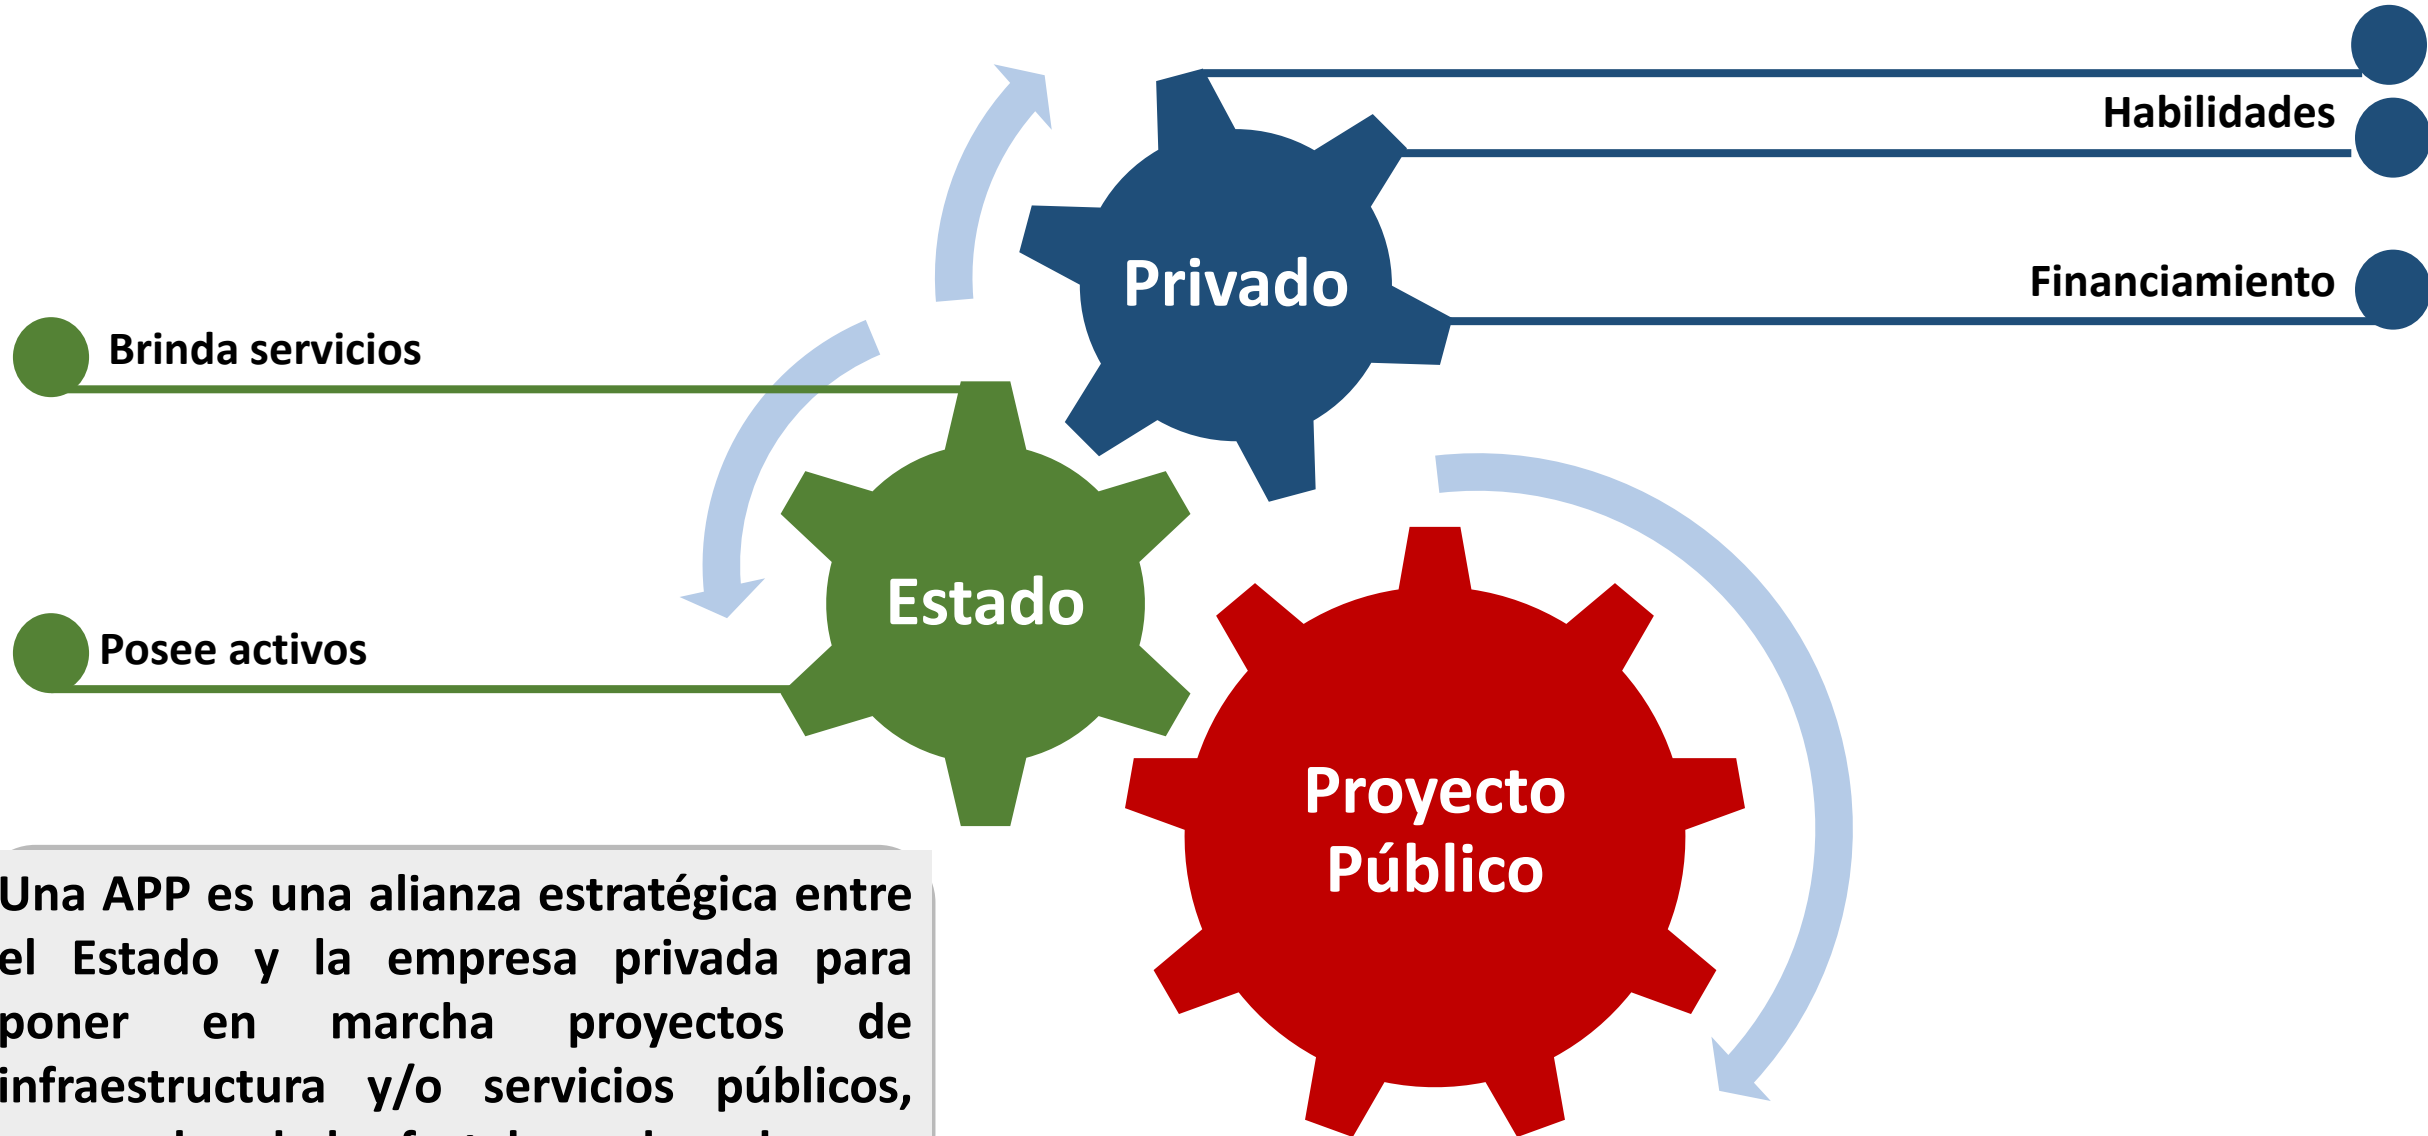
Habilidades

Financiamiento

Privado

Brinda servicios

Estado

Posee activos

Proyecto Público

Una APP es una alianza estratégica entre el Estado y la empresa privada para poner en marcha proyectos de infraestructura y/o servicios públicos, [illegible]